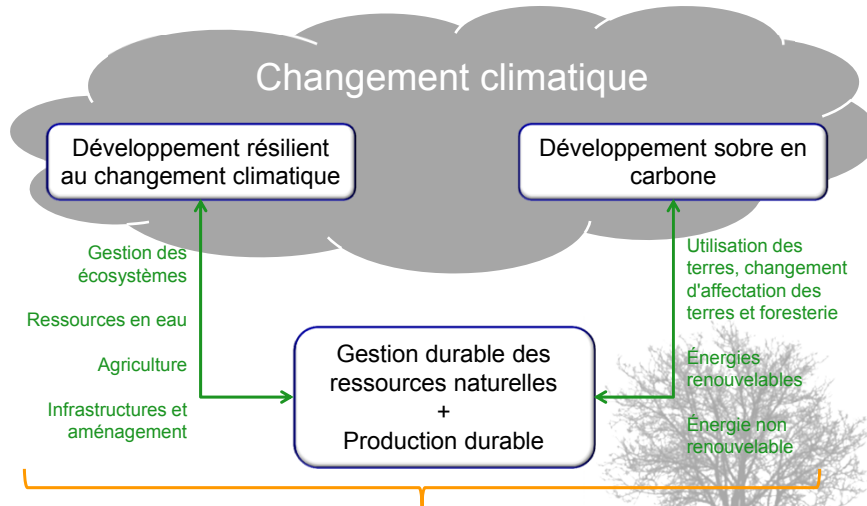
Changement climatique

Développement résilient au changement climatique

Développement sobre en carbone

Gestion des écosystèmes

Ressources en eau

Agriculture

Infrastructures et aménagement

Utilisation des terres, changement d'affectation des terres et foresterie

Énergies renouvelables

Énergie non renouvelable

Gestion durable des ressources naturelles
+
Production durable